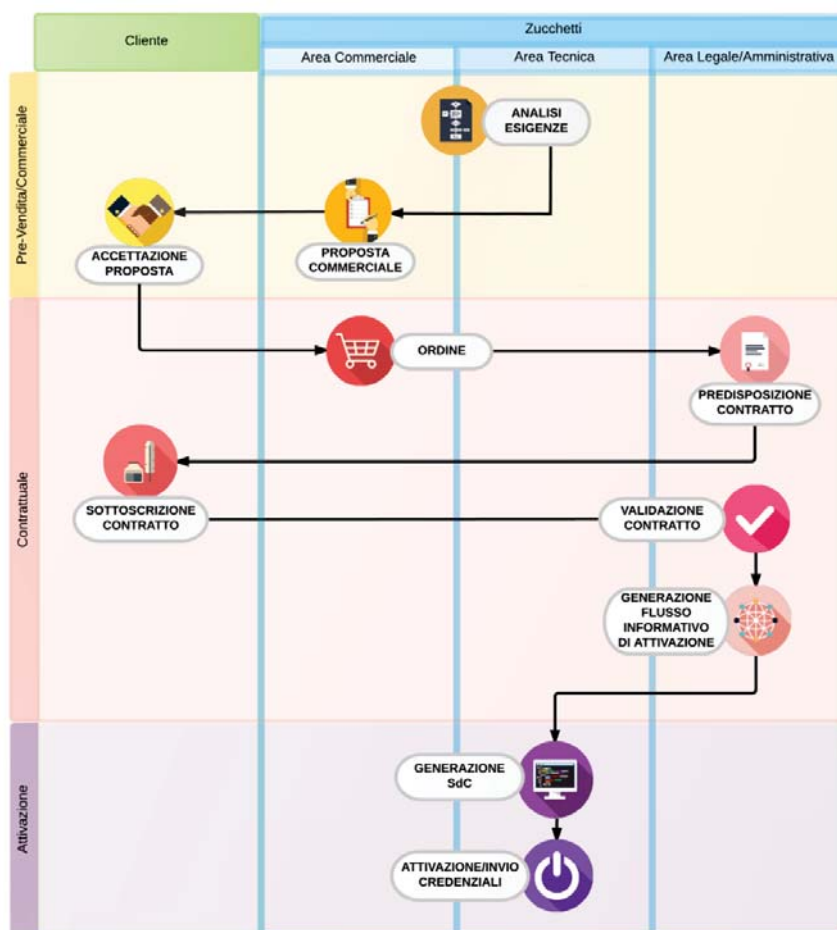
Cliente

Zucchetti

Area Commerciale

Area Tecnica

Area Legale/Amministrativa

Pre-Vendita/Commerciale

ANALISI ESIGENZE

ACCETTAZIONE PROPOSTA

PROPOSTA COMMERCIALE

Contrattuale

ORDINE

PREDISPOSIZIONE CONTRATTO

SOTTOSCRIZIONE CONTRATTO

VALIDAZIONE CONTRATTO

GENERAZIONE FLUSSO INFORMATIVO DI ATTIVAZIONE

Attivazione

GENERAZIONE SdC

ATTIVAZIONE/INVIO CREDENZIALI